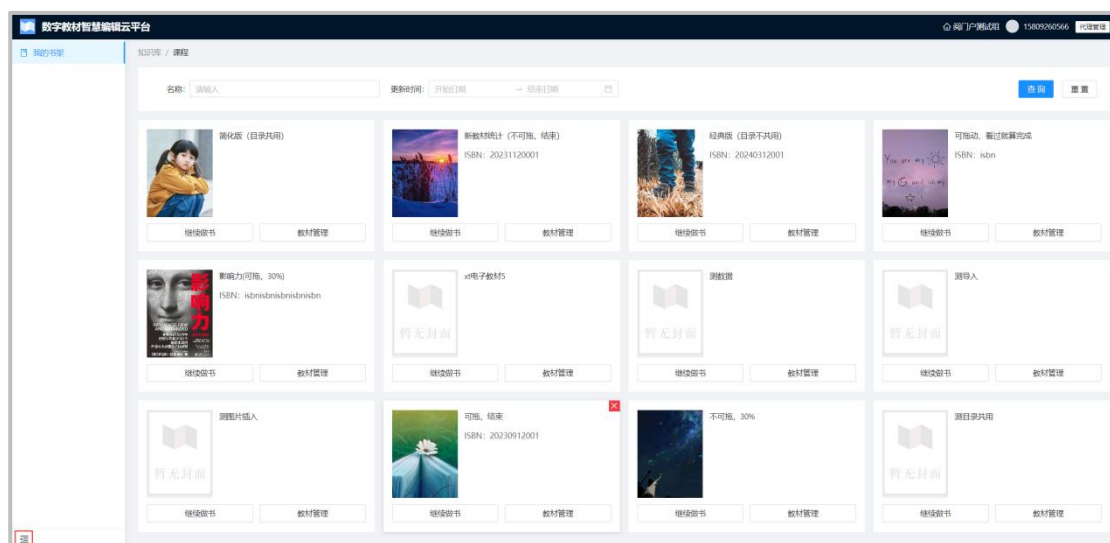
数字教材智慧编辑云平台

阅门户测试阳 15809260566 代理管理

我的书架

知识库 / 课程

名称: 请输入

更新时间: 开始日期 → 结束日期

查询

重置

简化版（目录共用）

继续做书

教材管理

新教材统计（不可拖，结束）

ISBN: 20231120001

继续做书

教材管理

经典版（目录不共用）

ISBN: 20240312001

继续做书

教材管理

可拖动，看过就算完成

ISBN: isbn

继续做书

教材管理

影响力(可拖，30%)

ISBN: isbnisbnisbnisbnisbn

影响力

继续做书

教材管理

xt电子教材5

暂无封面

继续做书

教材管理

测数据

暂无封面

继续做书

教材管理

测导入

暂无封面

继续做书

教材管理

测图片插入

暂无封面

继续做书

教材管理

可拖，结束

ISBN: 20230912001

继续做书

教材管理

不可拖，30%

继续做书

教材管理

测目录共用

暂无封面

继续做书

教材管理